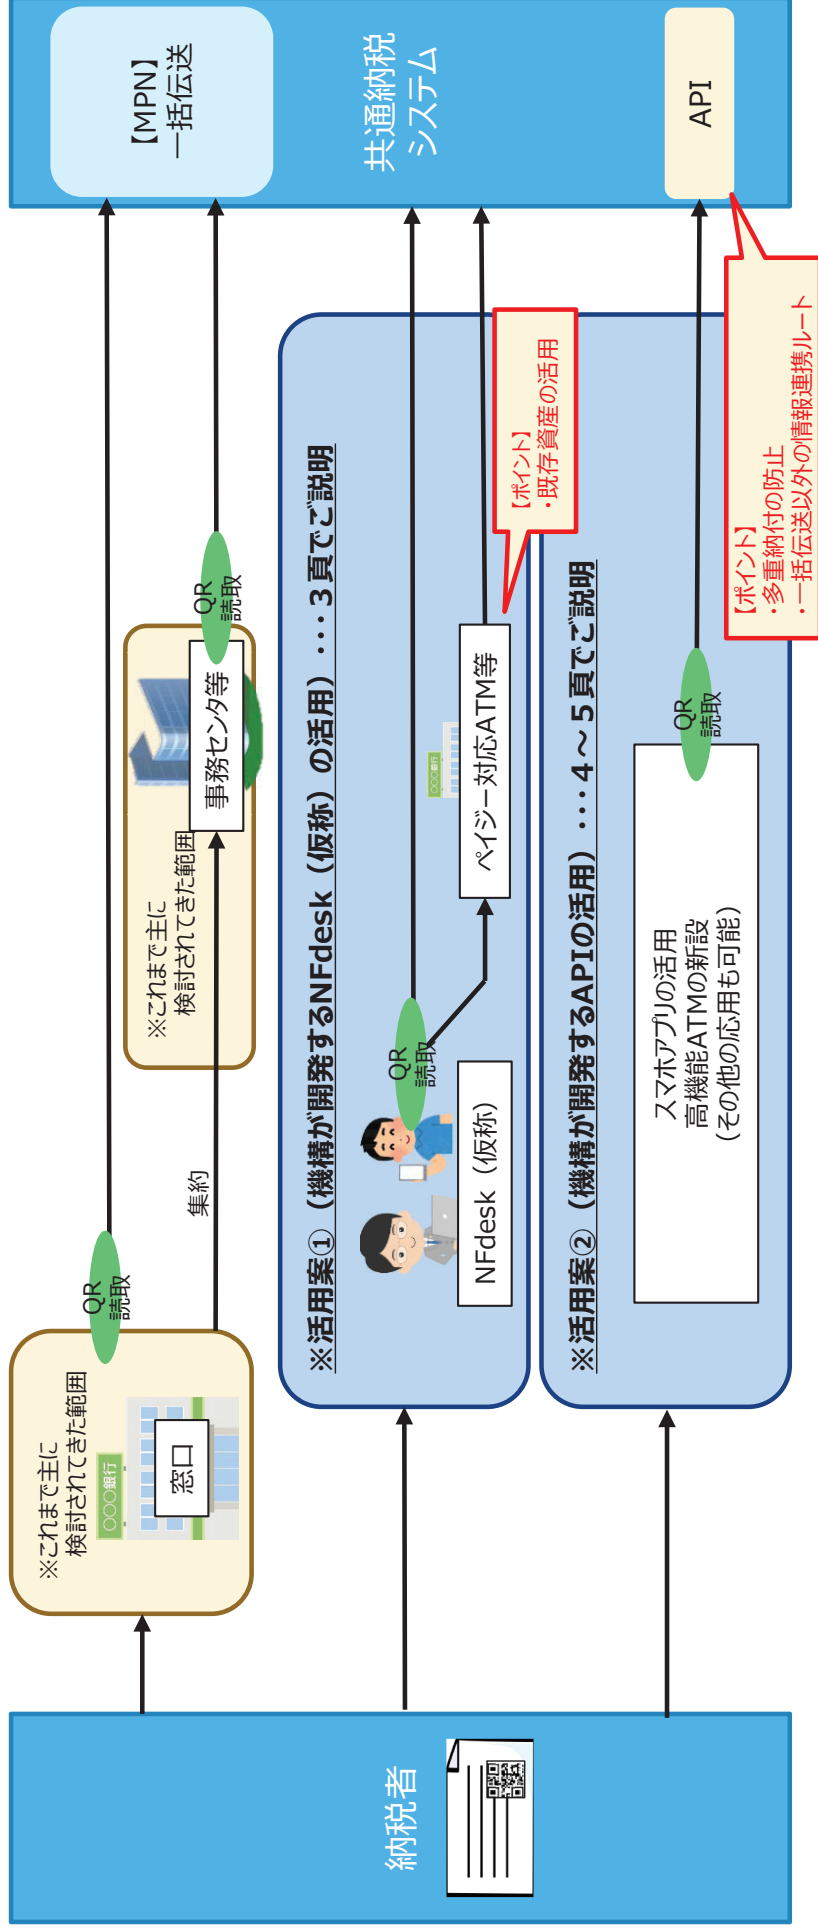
【MPN】
一括伝送

共通納税
システム

API

【ポイント】
・多重納付の防止
・一括伝送以外の情報連携ルート

【ポイント】
・既存資産の活用

※活用案①（機構が開発するNFdesk（仮称）の活用）・・・3頁でご説明

※これまで主に
検討されてきた範囲

事務センタ等

QR
読取

集約

ペイジー対応ATM等

○○○銀行

QR
読取

NFdesk（仮称）

※活用案②（機構が開発するAPIの活用）・・・4～5頁でご説明

QR
読取

スマホアプリの活用
高機能ATMの新設
（その他の応用も可能）

※これまで主に
検討されてきた範囲

○○○銀行

窓口

QR
読取

納税者